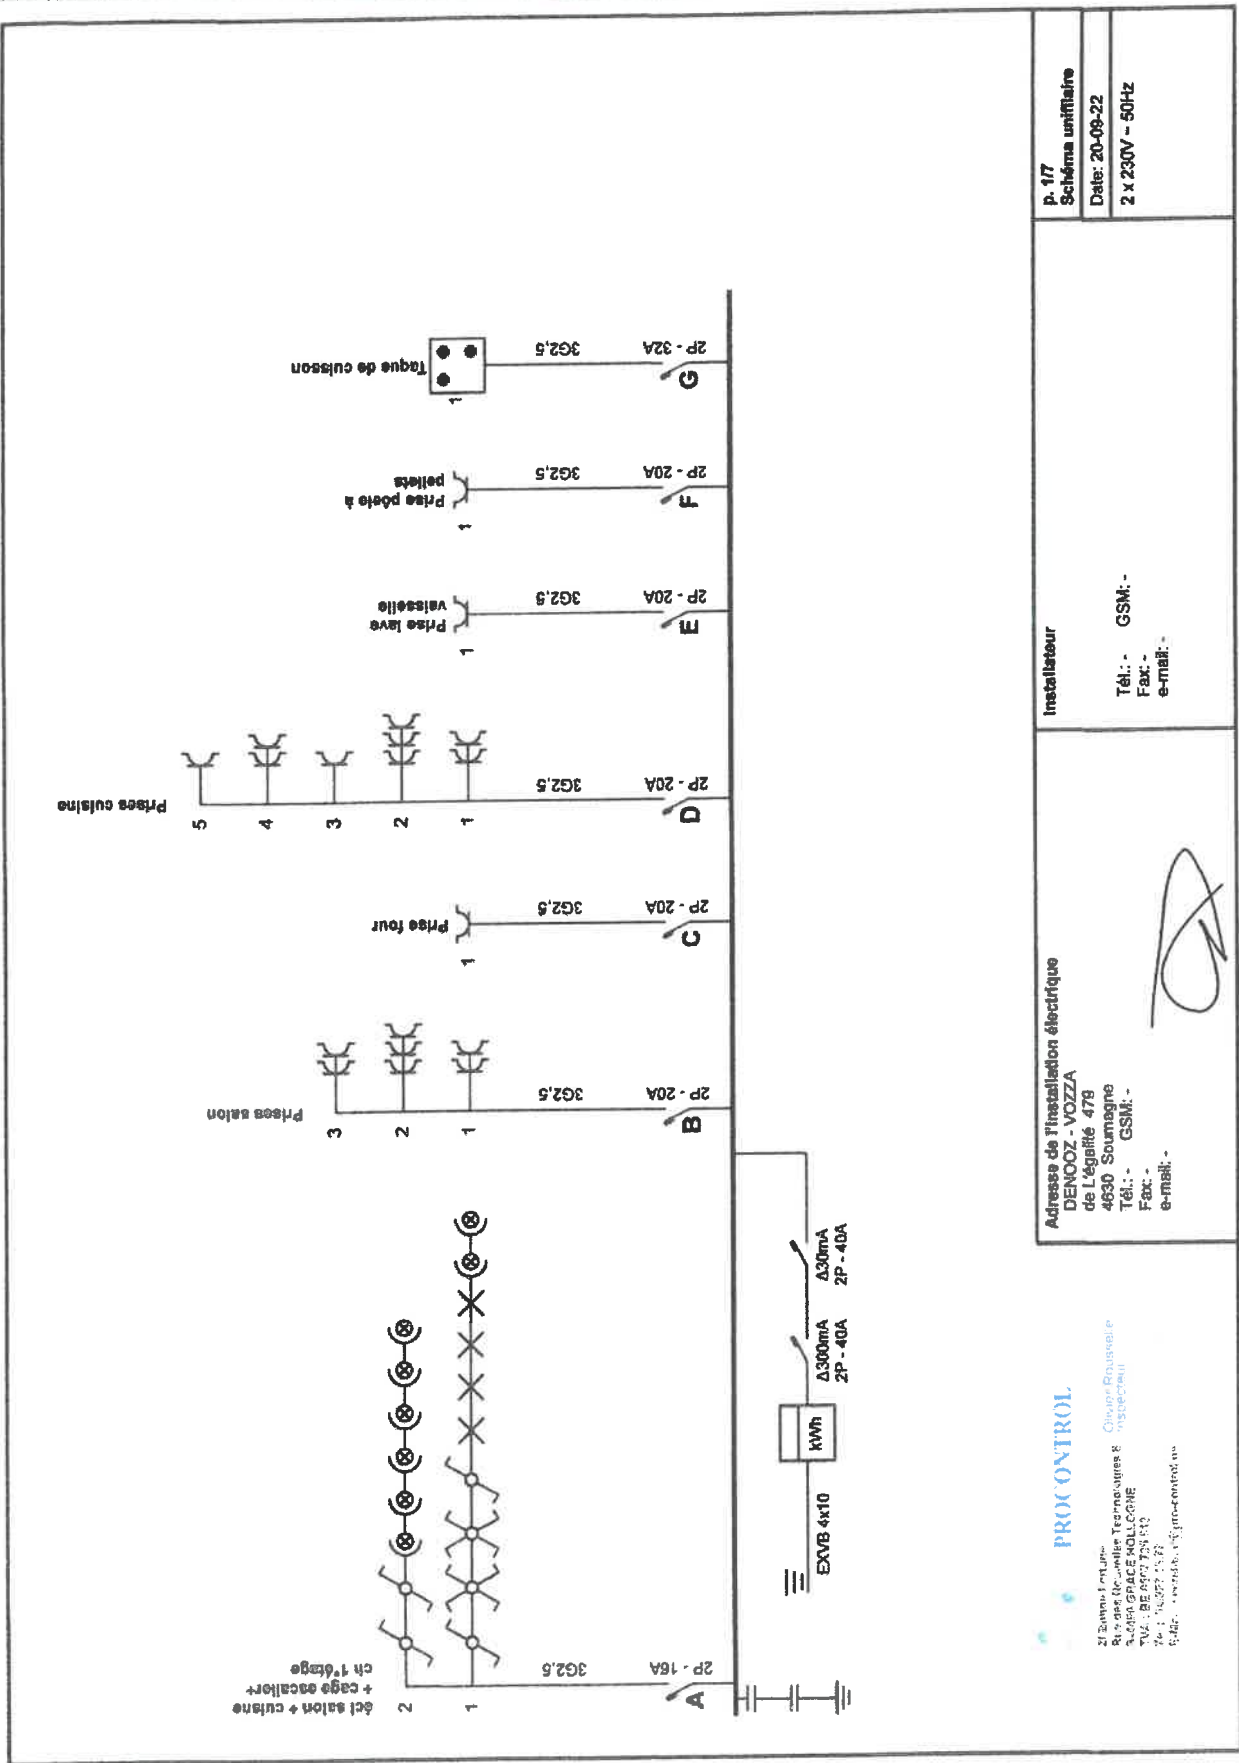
p. 1/7
Schéma unifilaire

Date: 20-09-22

2 x 230V - 50Hz

Installateur

Tél.: - GSM: -
Fax: -
e-mail: -

Adresse de l'installation électrique
DENOOZ - VOZZA
de L'égalité 479
4630 Soumagne
Tél.: - GSM: -
Fax: -
e-mail: -

PROCONTROL
Olivier Rousselle
Inspecteur

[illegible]

Taque de cuisson
1
3G2,5
2P - 32A
G

Prise poêle à pellets
1
3G2,5
2P - 20A
F

Prise lave vaisselle
1
3G2,5
2P - 20A
E

Prises cuisine
5
4
3
2
1
3G2,5
2P - 20A
D

Prise four
1
3G2,5
2P - 20A
C

Prises salon
3
2
1
3G2,5
2P - 20A
B

écl salon + cuisine + cage escalier+ ch 1°étage
2
1
3G2,5
2P - 16A
A

EXVB 4x10
kWh
Δ300mA
2P - 40A
Δ30mA
2P - 40A